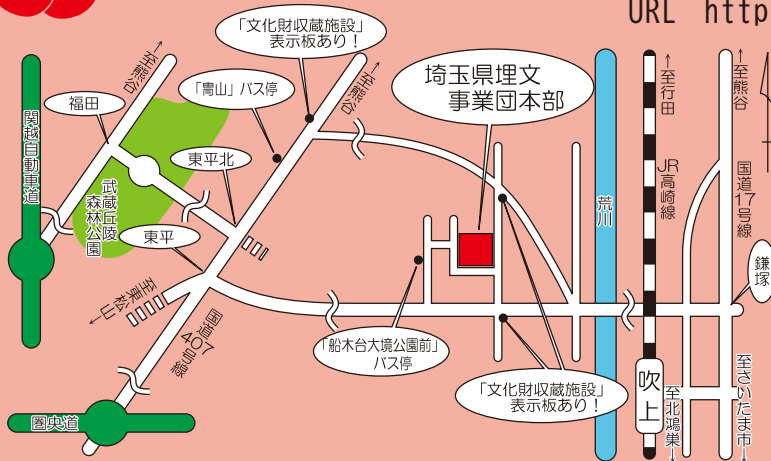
URL http

「文化財収蔵施設」表示板あり！

至熊谷

至熊谷

福田

「鴬山」バス停

埼玉県埋文事業団本部

至行田

至熊谷

関越自動車道

東平北

武蔵丘陵森林公園

荒川

JR高崎線

国道17号線

東平

鎌塚

至東松山

国道407号線

「船木台大境公園前」バス停

「文化財収蔵施設」表示板あり！

吹上

至北鴻巣

至さいたま市

圏央道